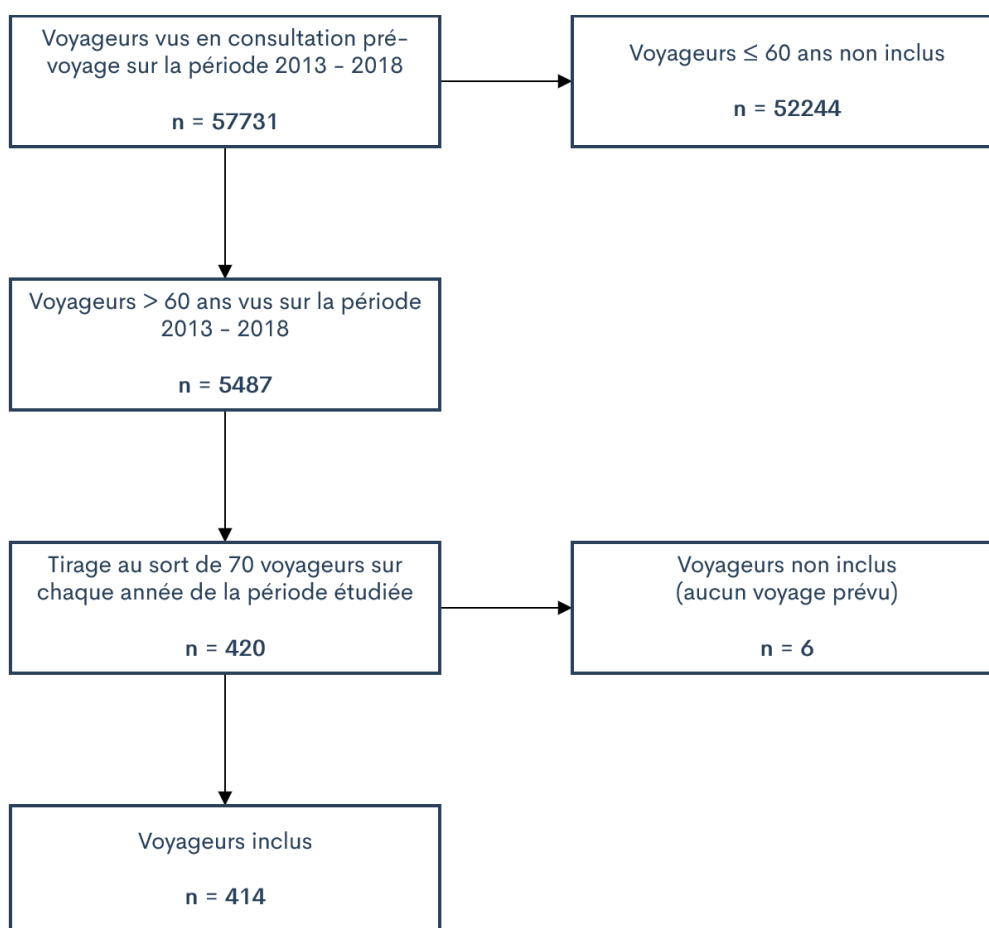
Voyageurs vus en consultation pré-voyage sur la période 2013 - 2018

n = 57731

Voyageurs $\leq$ 60 ans non inclus

n = 52244

Voyageurs > 60 ans vus sur la période 2013 - 2018

n = 5487

Tirage au sort de 70 voyageurs sur chaque année de la période étudiée

n = 420

Voyageurs non inclus (aucun voyage prévu)

n = 6

Voyageurs inclus

n = 414